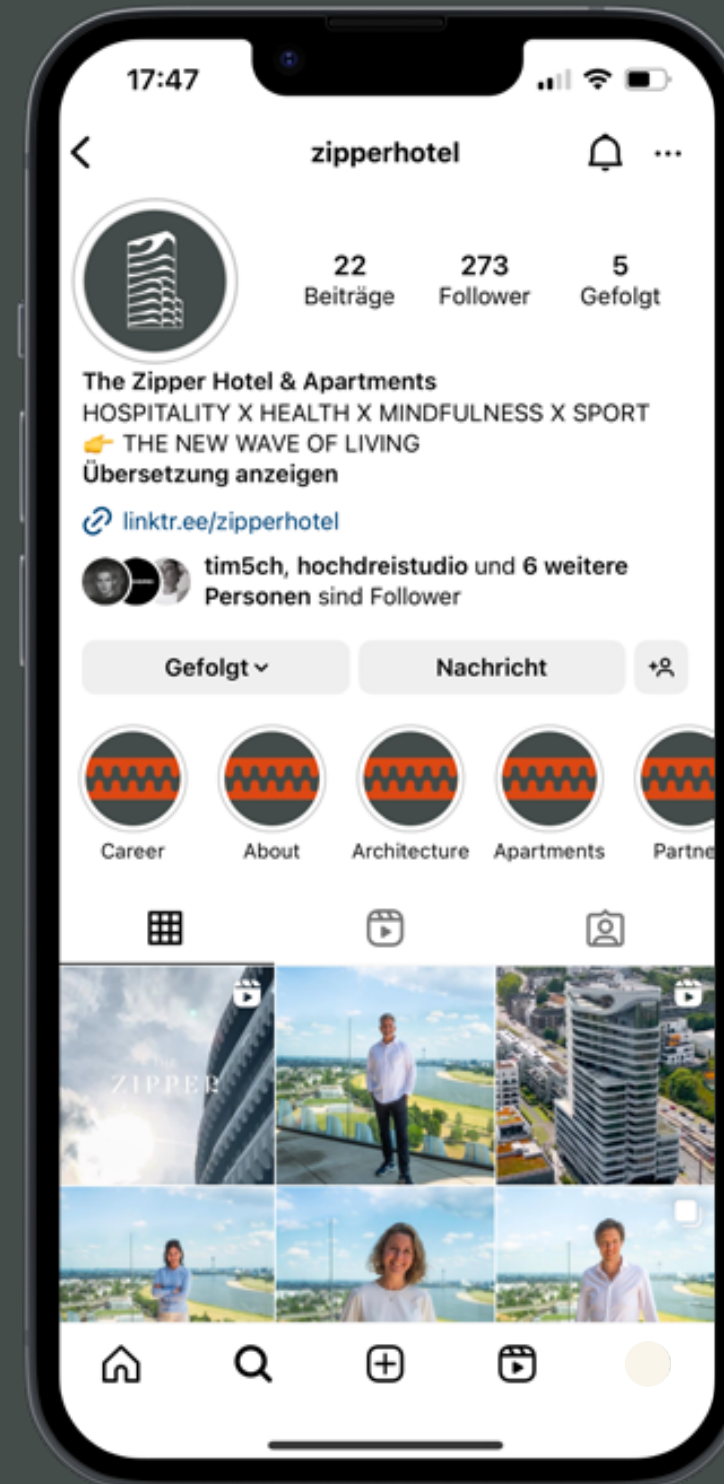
17:47

zipperhotel

22
Beiträge

273
Follower

5
Gefolgt

The Zipper Hotel & Apartments
HOSPITALITY X HEALTH X MINDFULNESS X SPORT
👉 THE NEW WAVE OF LIVING
Übersetzung anzeigen

linktr.ee/zipperhotel

tim5ch, hochdreistudio und 6 weitere Personen sind Follower

Gefolgt

Nachricht

Career

About

Architecture

Apartments

Partne

ZIPPER